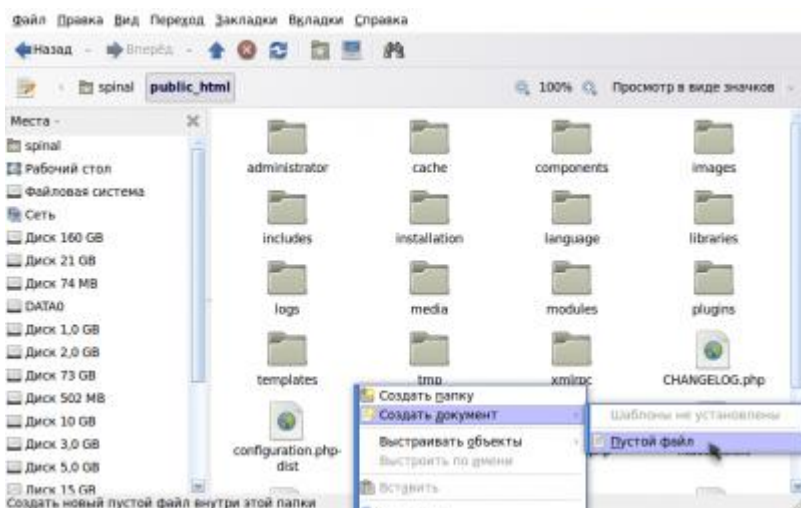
Файл Правка Вид Переход Закладки Вкладки Справка

Назад Вперёд

spinal public_html

100% Просмотр в виде значков

Места

spinal
Рабочий стол
Файловая система
Сеть
Диск 160 GB
Диск 21 GB
Диск 74 MB
DATA0
Диск 1,0 GB
Диск 2,0 GB
Диск 73 GB
Диск 502 MB
Диск 10 GB
Диск 3,0 GB
Диск 5,0 GB
Диск 15 GB

administrator
cache
components
images
includes
installation
language
libraries
logs
media
modules
plugins
templates
tmp
xmlrpc
CHANGELOG.php
configuration.php-dist

Создать папку
Создать документ
Выстраивать объекты
Выстроить по имени
Вставить

Шаблоны не установлены
Пустой файл

Создать новый пустой файл внутри этой папки